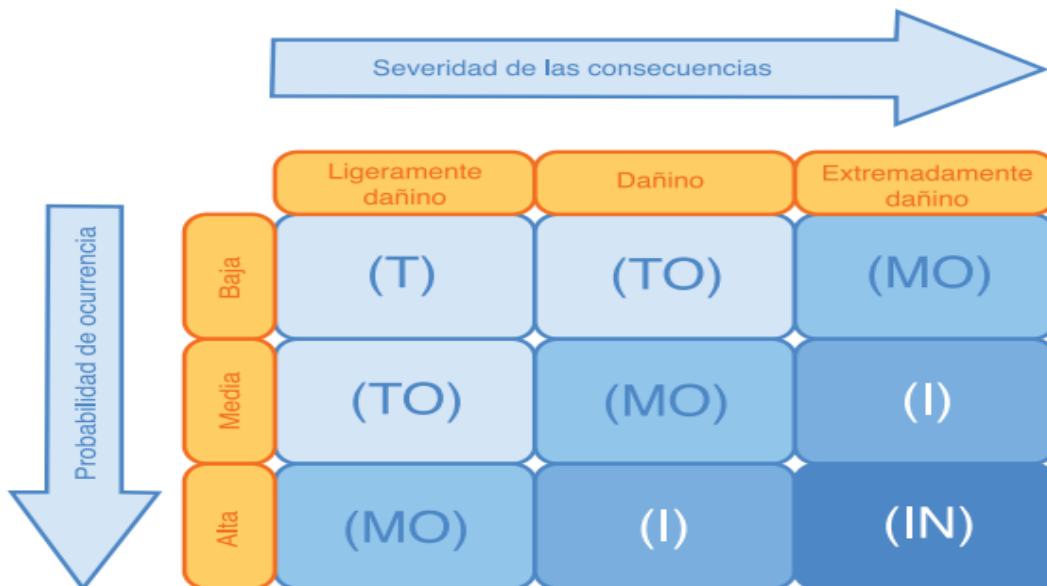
Severidad de las consecuencias

Probabilidad de ocurrencia

| | Ligeramente dañino | Dañino | Extremadamente dañino |
|---|---|---|---|
| Baja | (T) | (TO) | (MO) |
| Media | (TO) | (MO) | (I) |
| Alta | (MO) | (I) | (IN) |